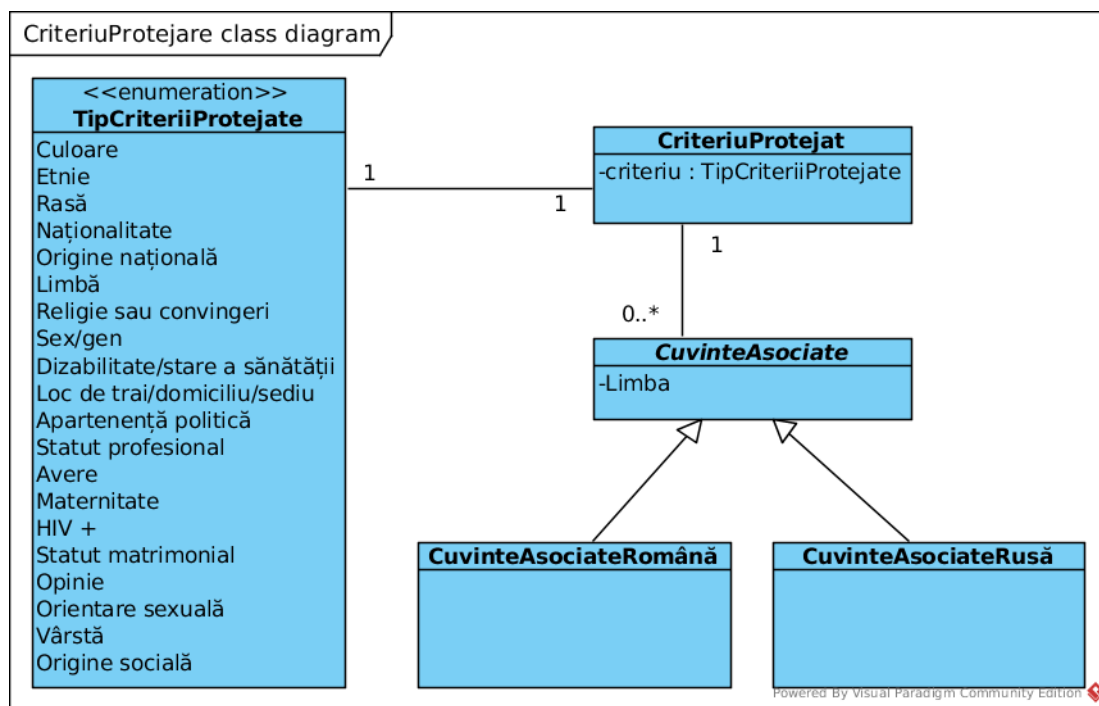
CriteriuProtejare class diagram

<<enumeration>>
TipCriteriiProtejate
Culoare
Etnie
Rasă
Naționalitate
Origine națională
Limbă
Religie sau convingeri
Sex/gen
Dizabilitate/stare a sănătății
Loc de trai/domiciliu/sediu
Apartenență politică
Statut profesional
Avere
Maternitate
HIV +
Statut matrimonial
Opinie
Orientare sexuală
Vârstă
Origine socială

1

1

CriteriuProtejat
-criteriu : TipCriteriiProtejate

1

0..*

CuvinteAsociate
-Limba

CuvinteAsociateRomână

CuvinteAsociateRusă

Powered By Visual Paradigm Community Edition